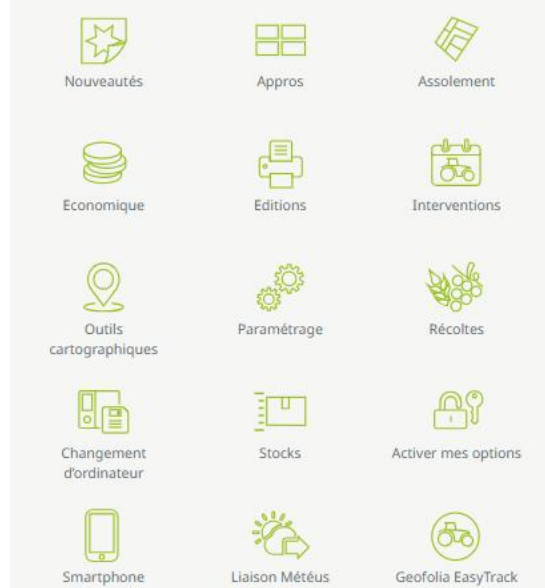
Nouveautés

Appros

Assolement

Economique

Editions

Interventions

Outils cartographiques

Paramétrage

Récoltes

Changement d'ordinateur

Stocks

Activer mes options

Smartphone

Liaison Météus

Geofolia EasyTrack